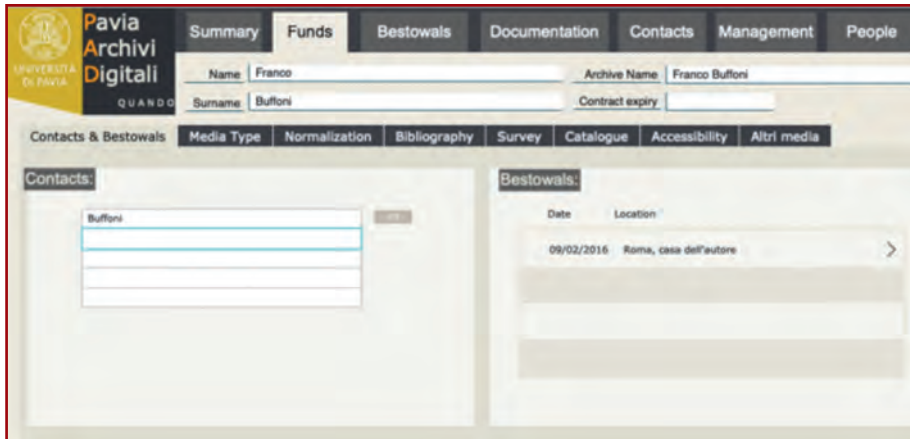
UNIVERSITÀ DI PAVIA

Pavia Archivi Digitali
QUANDO

Summary | Funds | Bestowals | Documentation | Contacts | Management | People

Name Franco
Surname Buffoni
Archive Name Franco Buffoni
Contract expiry

Contacts & Bestowals | Media Type | Normalization | Bibliography | Survey | Catalogue | Accessibility | Altri media

Contacts:
Buffoni

Bestowals:
Date Location
09/02/2016 Roma, casa dell'autore